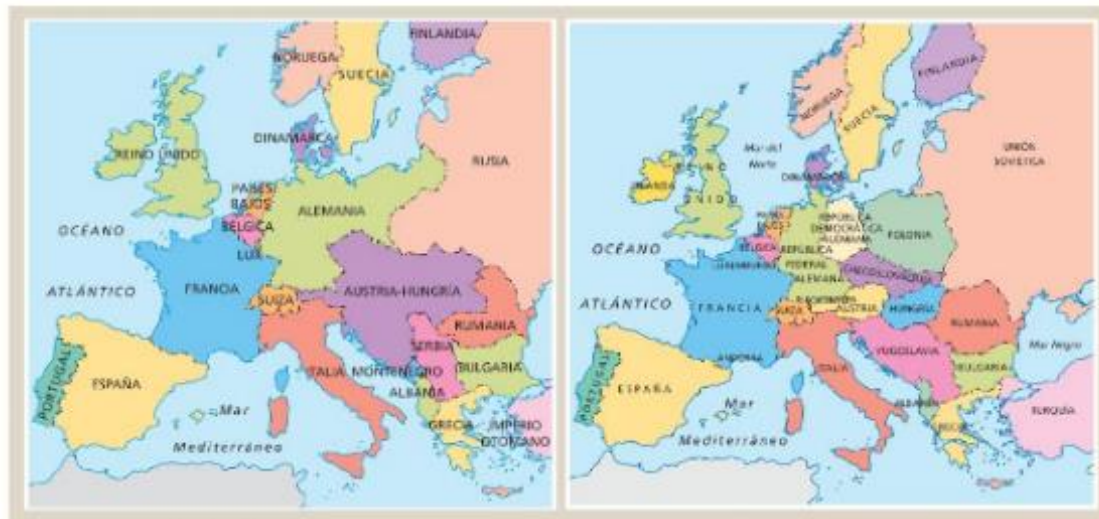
FINLANDIA
NORUEGA
SUECIA
DINAMARCA
REINO UNIDO
RUSIA
PAÍSES BAJOS
BÉLGICA
ALEMANIA
LUX.
OCÉANO
ATLÁNTICO
FRANCIA
SUIZA
AUSTRIA-HUNGRÍA
RUMANÍA
SERBIA
ITALIA
MONTENEGRO
BULGARIA
ALBANIA
PORTUGAL
ESPAÑA
Mar
Mediterráneo
GRECIA
IMPERIO OTOMANO

FINLANDIA
NORUEGA
SUECIA
Mar del Norte
DINAMARCA
UNIÓN SOVIÉTICA
IRLANDA
REINO UNIDO
PAÍSES BAJOS
REPÚBLICA DEMOCRÁTICA ALEMANA
POLONIA
BÉLGICA
REPÚBLICA FEDERAL ALEMANA
LUXEMBURGO
CHECOSLOVAQUIA
OCÉANO
ATLÁNTICO
FRANCIA
LIECHTENSTEIN
AUSTRIA
HUNGRÍA
SUIZA
RUMANÍA
ANDORRA
YUGOSLAVIA
Mar Negro
BULGARIA
ITALIA
PORTUGAL
ESPAÑA
ALBANIA
TURQUÍA
Mar
Mediterráneo
GRECIA